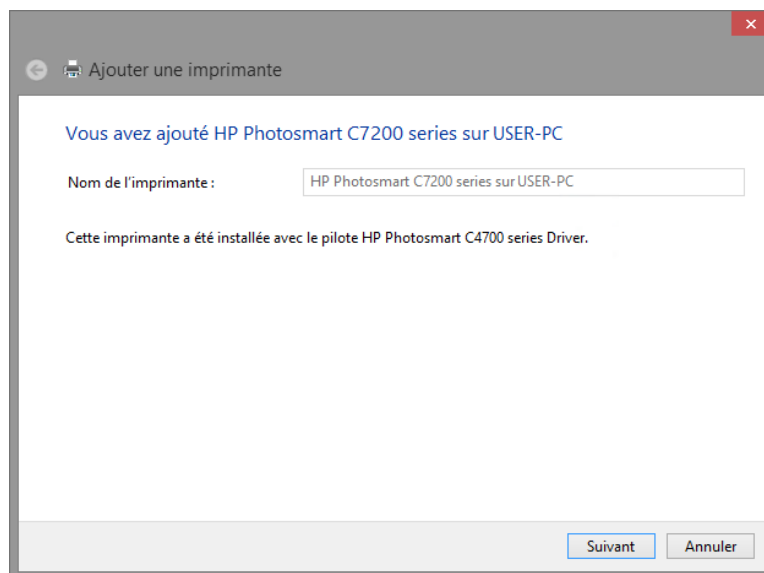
Ajouter une imprimante

Vous avez ajouté HP Photosmart C7200 series sur USER-PC

Nom de l'imprimante : HP Photosmart C7200 series sur USER-PC

Cette imprimante a été installée avec le pilote HP Photosmart C4700 series Driver.

Suivant Annuler